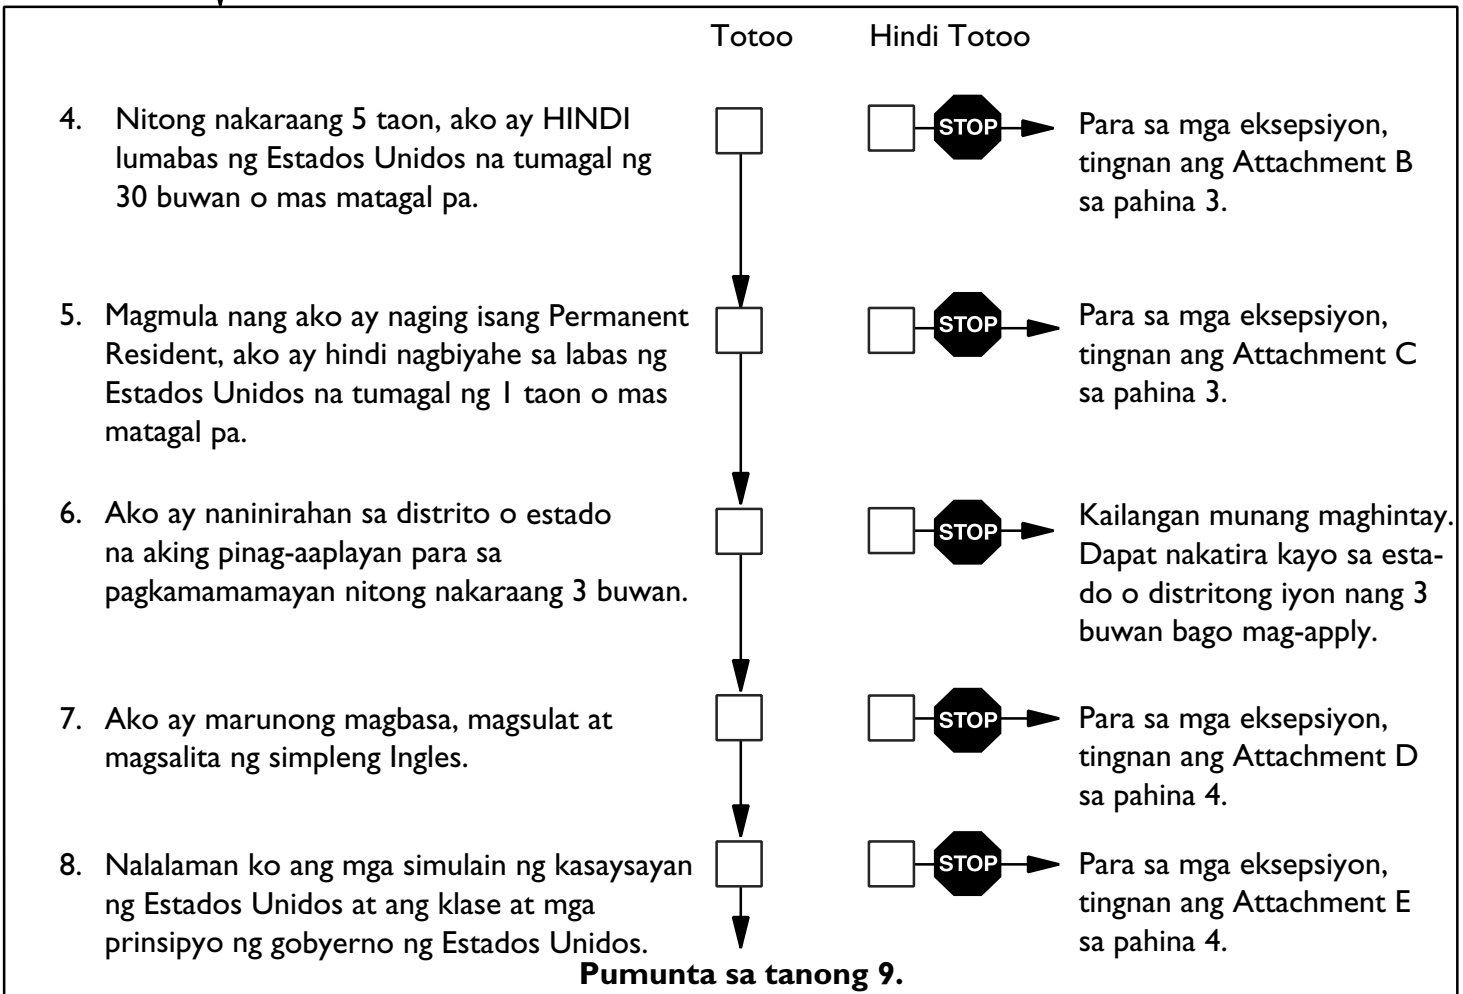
Totoo Hindi Totoo

4. Nitong nakaraang 5 taon, ako ay HINDI lumabas ng Estados Unidos na tumagal ng 30 buwan o mas matagal pa.

STOP

Para sa mga eksepsiyon, tingnan ang Attachment B sa pahina 3.

5. Magmula nang ako ay naging isang Permanent Resident, ako ay hindi nagbiyahe sa labas ng Estados Unidos na tumagal ng 1 taon o mas matagal pa.

STOP

Para sa mga eksepsiyon, tingnan ang Attachment C sa pahina 3.

6. Ako ay naninirahan sa distrito o estado na aking pinag-aaplayan para sa pagkamamamayan nitong nakaraang 3 buwan.

STOP

Kailangan munang maghintay. Dapat nakatira kayo sa estado o distritong iyon nang 3 buwan bago mag-apply.

7. Ako ay marunong magbasa, magsulat at magsalita ng simpleng Ingles.

STOP

Para sa mga eksepsiyon, tingnan ang Attachment D sa pahina 4.

8. Nalalaman ko ang mga simulain ng kasaysayan ng Estados Unidos at ang klase at mga prinsipyo ng gobyerno ng Estados Unidos.

STOP

Para sa mga eksepsiyon, tingnan ang Attachment E sa pahina 4.

**Pumunta sa tanong 9.**